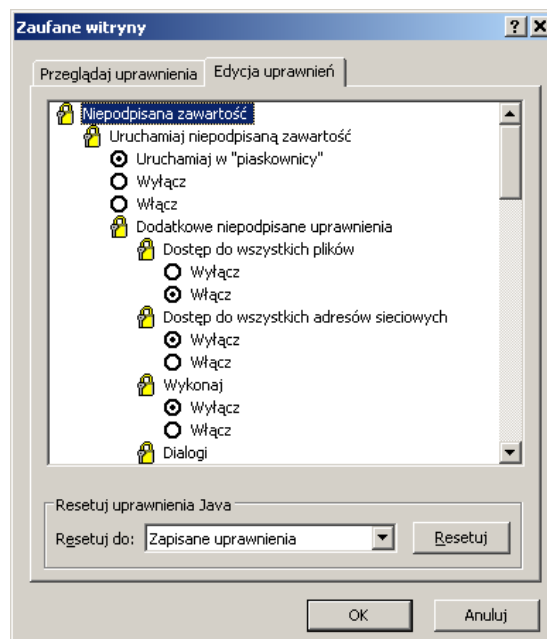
Zaufane witryny

?
X

Przeglądaj uprawnienia
Edycja uprawnień

Niepodpisana zawartość
Uruchamiaj niepodpisaną zawartość
Uruchamiaj w "piaskownicy"
Wyłącz
Włącz
Dodatkowe niepodpisane uprawnienia
Dostęp do wszystkich plików
Wyłącz
Włącz
Dostęp do wszystkich adresów sieciowych
Wyłącz
Włącz
Wykonaj
Wyłącz
Włącz
Dialogi

Resetuj uprawnienia Java
Resetuj do: Zapisane uprawnienia
Resetuj

OK
Anuluj